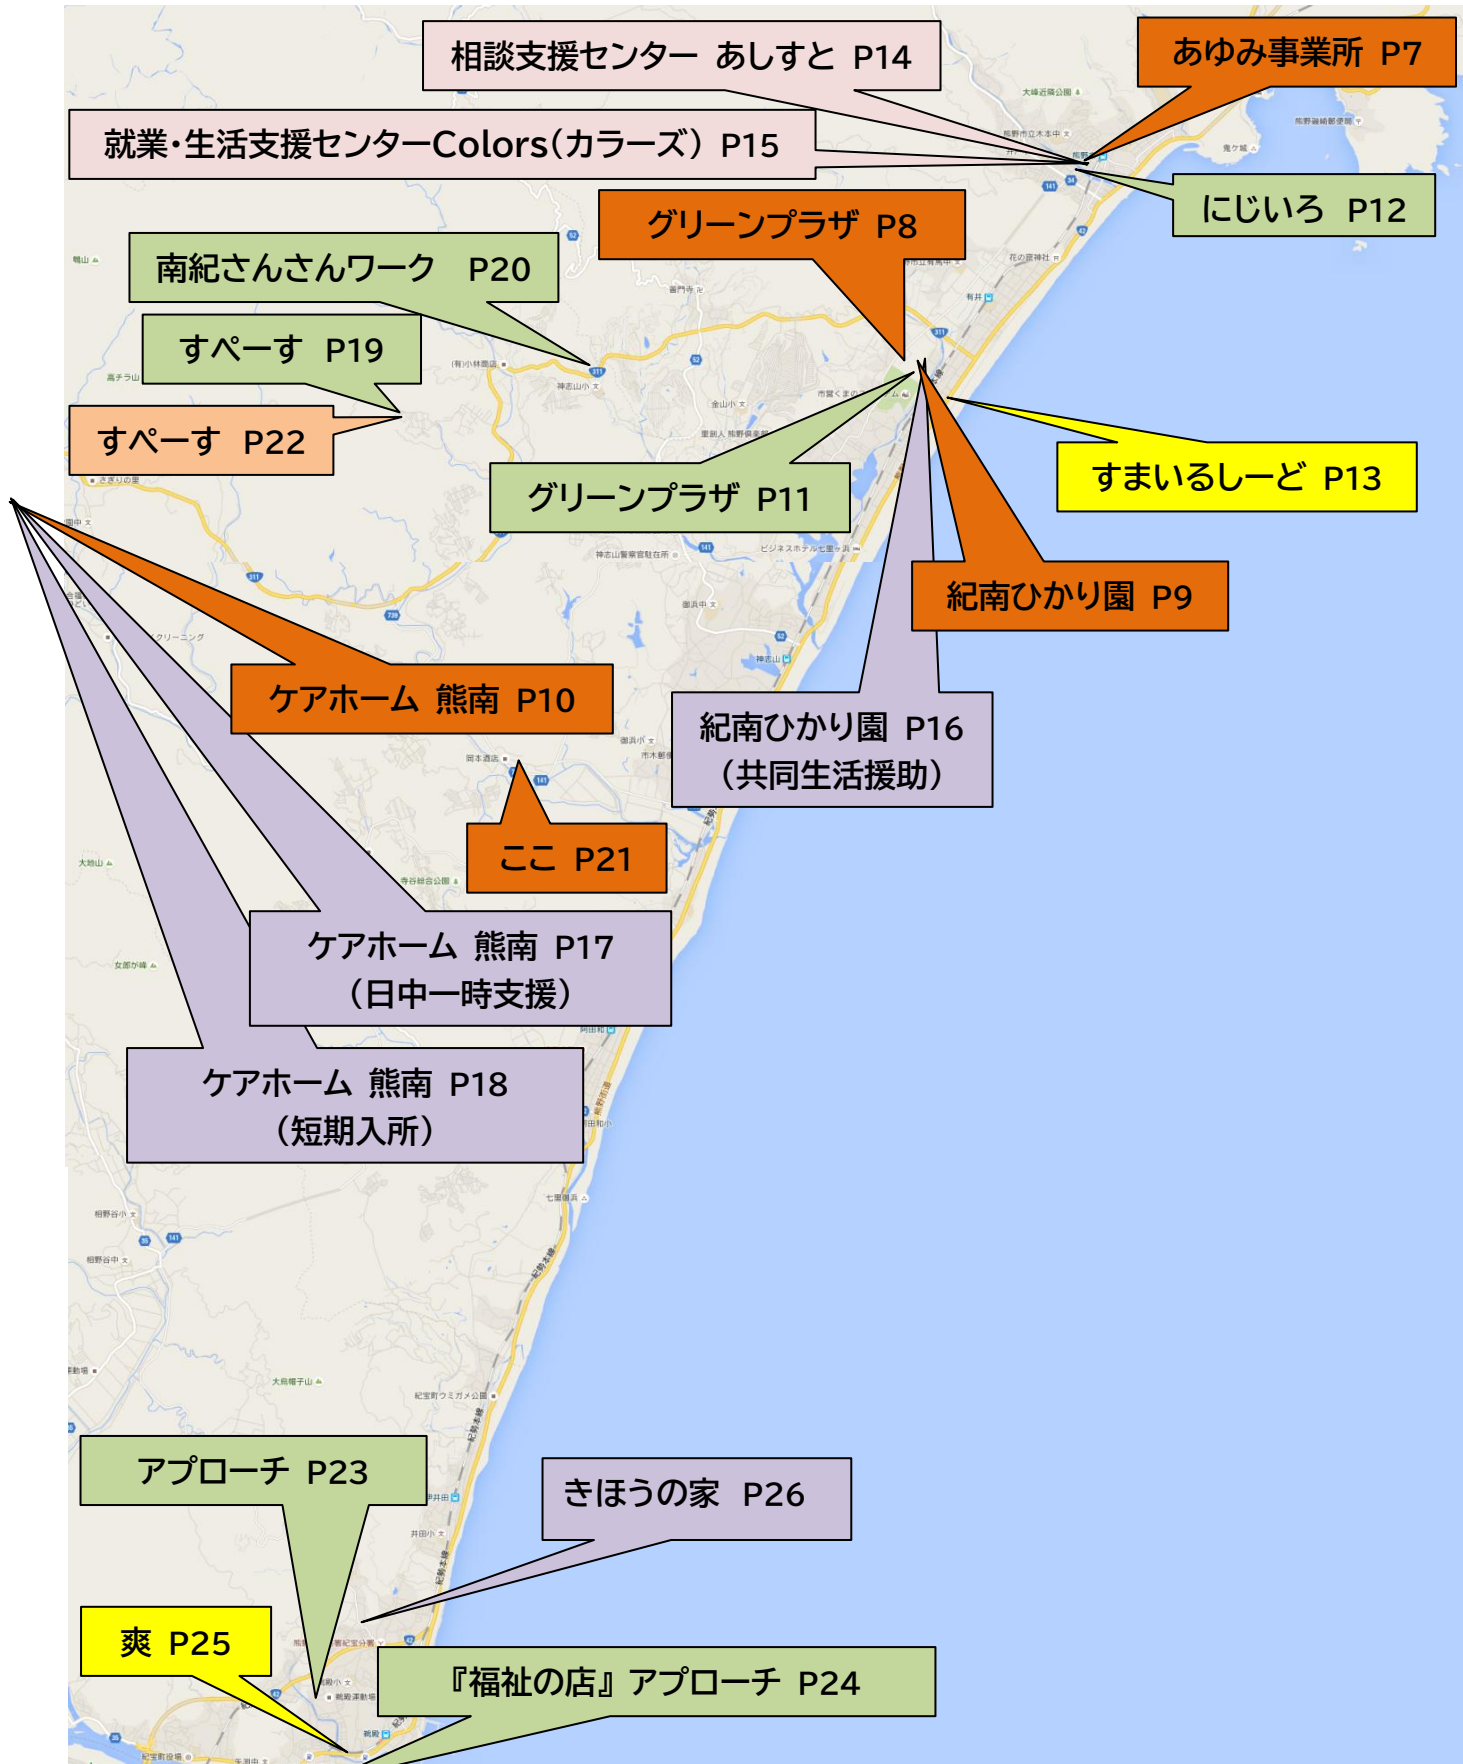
相談支援センター あしすと P14

あゆみ事業所 P7

就業・生活支援センターColors（カラーズ） P15

にじいろ P12

グリーンプラザ P8

南紀さんさんワーク P20

すぺーす P19

すぺーす P22

グリーンプラザ P11

すまいるしーど P13

紀南ひかり園 P9

ケアホーム 熊南 P10

紀南ひかり園 P16
（共同生活援助）

ここ P21

ケアホーム 熊南 P17
（日中一時支援）

ケアホーム 熊南 P18
（短期入所）

アプローチ P23

きほうの家 P26

爽 P25

『福祉の店』アプローチ P24